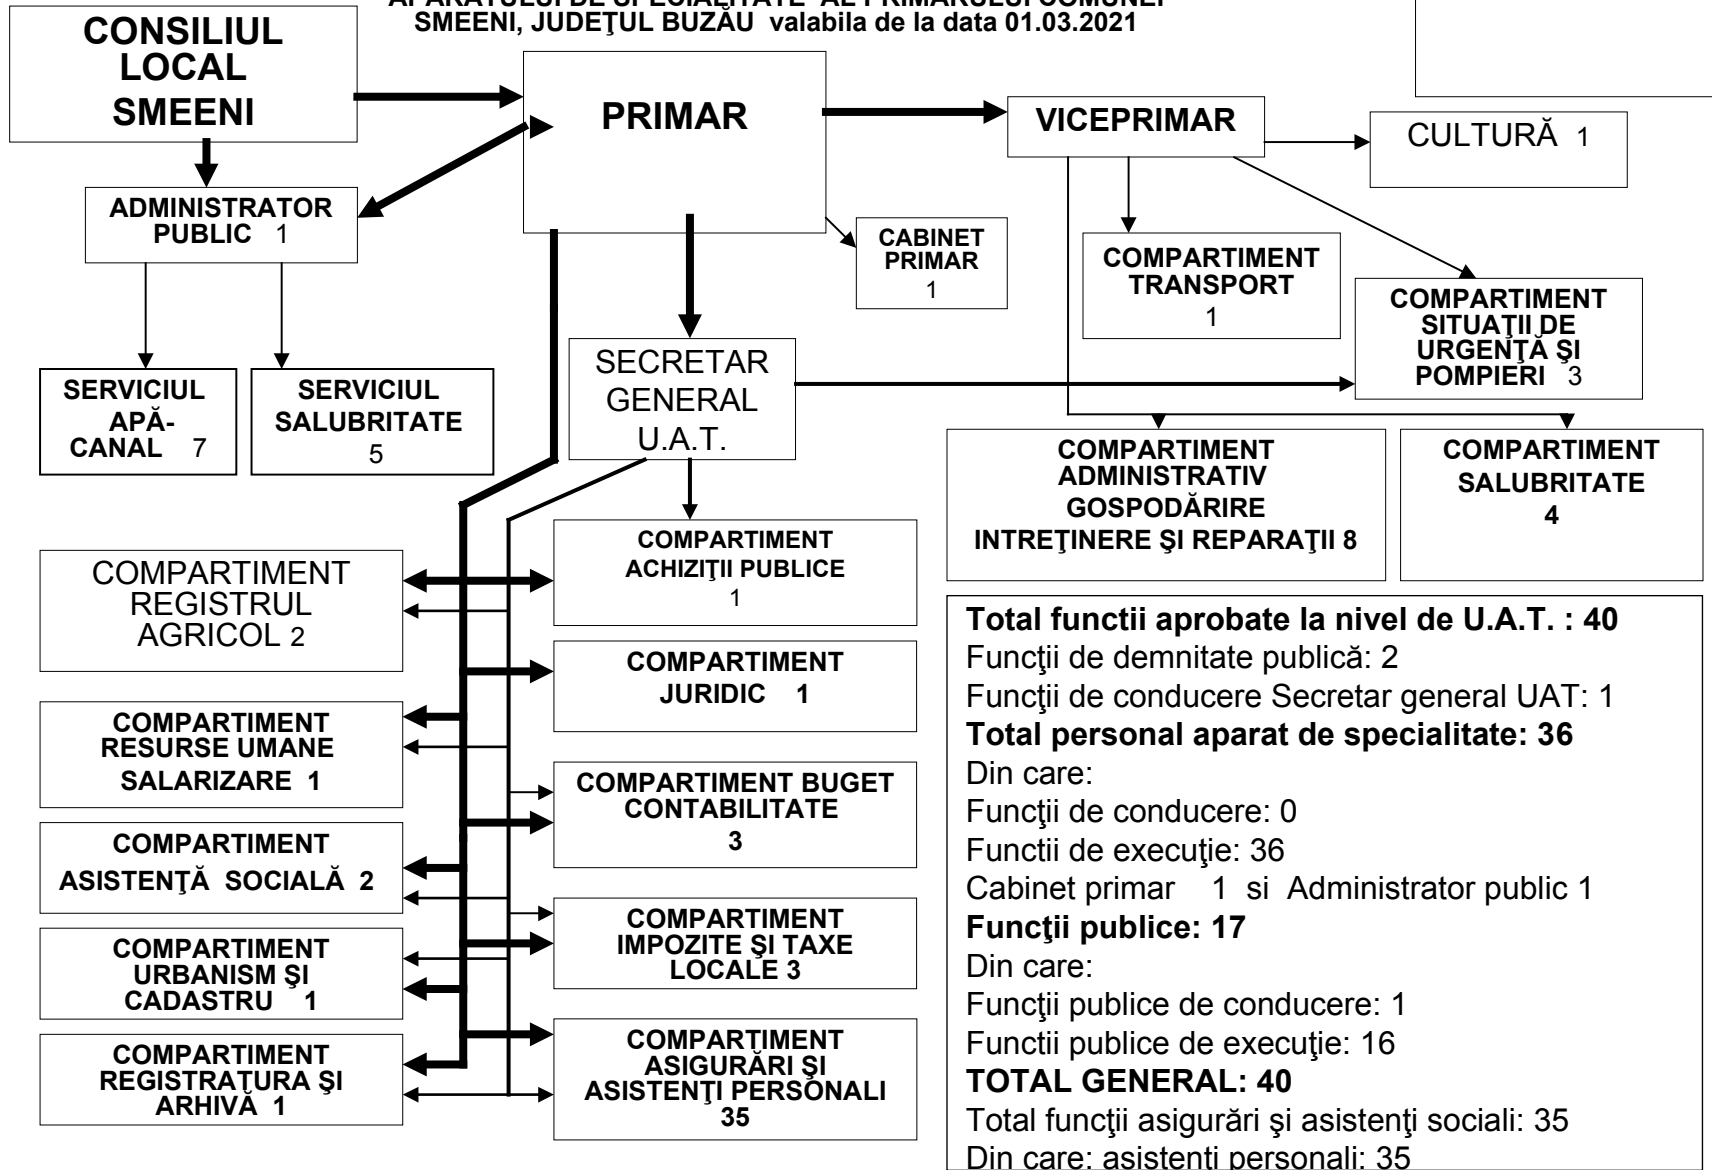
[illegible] SMEENI, JUDEŢUL BUZĂU valabila de la data 01.03.2021

CONSILIUL LOCAL SMEENI

PRIMAR

VICEPRIMAR

CULTURĂ 1

ADMINISTRATOR PUBLIC 1

CABINET PRIMAR 1

COMPARTIMENT TRANSPORT 1

COMPARTIMENT SITUAŢII DE URGENŢĂ ŞI POMPIERI 3

SERVICIUL APĂ-CANAL 7

SERVICIUL SALUBRITATE 5

SECRETAR GENERAL U.A.T.

COMPARTIMENT ADMINISTRATIV GOSPODĂRIRE INTREŢINERE ŞI REPARAŢII 8

COMPARTIMENT SALUBRITATE 4

COMPARTIMENT REGISTRUL AGRICOL 2

COMPARTIMENT ACHIZIŢII PUBLICE 1

COMPARTIMENT JURIDIC 1

COMPARTIMENT RESURSE UMANE SALARIZARE 1

COMPARTIMENT BUGET CONTABILITATE 3

COMPARTIMENT ASISTENŢĂ SOCIALĂ 2

COMPARTIMENT IMPOZITE ŞI TAXE LOCALE 3

COMPARTIMENT URBANISM ŞI CADASTRU 1

COMPARTIMENT REGISTRATURA ŞI ARHIVĂ 1

COMPARTIMENT ASIGURĂRI ŞI ASISTENŢI PERSONALI 35

Total functii aprobate la nivel de U.A.T. : 40
Funcţii de demnitate publică: 2
Funcţii de conducere Secretar general UAT: 1
Total personal aparat de specialitate: 36
Din care:
Funcţii de conducere: 0
Functii de execuţie: 36
Cabinet primar 1 si Administrator public 1
Funcţii publice: 17
Din care:
Funcţii publice de conducere: 1
Functii publice de execuţie: 16
TOTAL GENERAL: 40
Total funcţii asigurări şi asistenţi sociali: 35
Din care: asistenti personali: 35